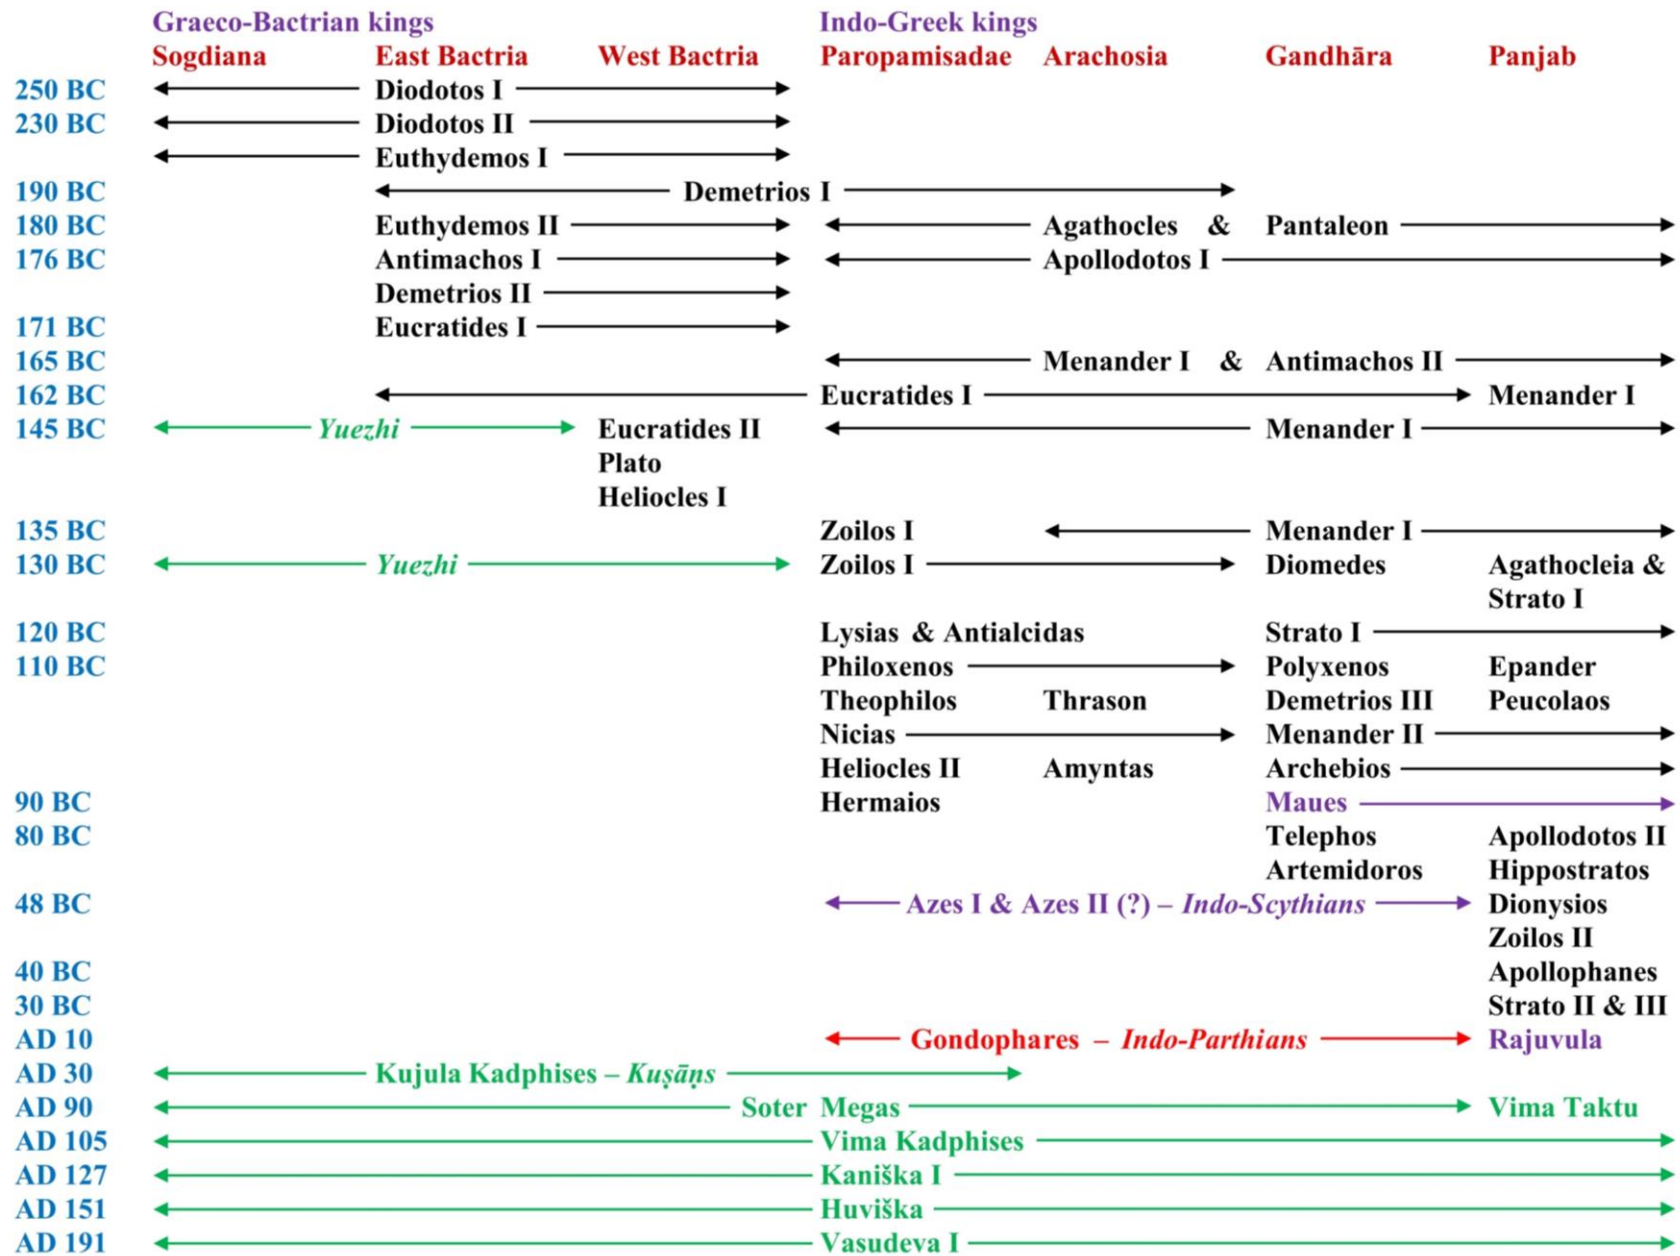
Graeco-Bactrian kings
Indo-Greek kings

| | Sogdiana | East Bactria | West Bactria | Paropamisadae | Arachosia | Gandhāra | Panjab |
|---|---|---|---|---|---|---|---|
| 250 BC | | Diodotos I | | | | | |
| 230 BC | | Diodotos II | | | | | |
| | | Euthydemos I | | | | | |
| 190 BC | | | | Demetrios I | | | |
| 180 BC | | Euthydemos II | | | Agathocles & | Pantaleon | |
| 176 BC | | Antimachos I | | | Apollodotos I | | |
| | | Demetrios II | | | | | |
| 171 BC | | Eucratides I | | | | | |
| 165 BC | | | | | Menander I & | Antimachos II | |
| 162 BC | | | | Eucratides I | | | Menander I |
| 145 BC | Yuezhi | | Eucratides II | | | Menander I | |
| | | | Plato | | | | |
| | | | Heliocles I | | | | |
| 135 BC | | | | Zoilos I | | Menander I | |
| 130 BC | Yuezhi | | | Zoilos I | | Diomedes | Agathocleia & Strato I |
| 120 BC | | | | Lysias & Antialcidas | | Strato I | |
| 110 BC | | | | Philoxenos | | Polyxenos | Epander |
| | | | | Theophilos | Thrason | Demetrios III | Peucolaos |
| | | | | Nicias | | Menander II | |
| | | | | Heliocles II | Amyntas | Archebios | |
| 90 BC | | | | Hermaios | | Maues | |
| 80 BC | | | | | | Telephos | Apollodotos II |
| | | | | | | Artemidoros | Hippostratos |
| 48 BC | | | | Azes I & Azes II (?) – Indo-Scythians | | | Dionysios |
| | | | | | | | Zoilos II |
| 40 BC | | | | | | | Apollophanes |
| 30 BC | | | | | | | Strato II & III |
| AD 10 | | | | Gondophares – Indo-Parthians | | | Rajuvula |
| AD 30 | | Kujula Kadphises – Kuṣāṇs | | | | | |
| AD 90 | | | Soter | Megas | | | Vima Taktu |
| AD 105 | | | | Vima Kadphises | | | |
| AD 127 | | | | Kaniška I | | | |
| AD 151 | | | | Huviška | | | |
| AD 191 | | | | Vasudeva I | | | |